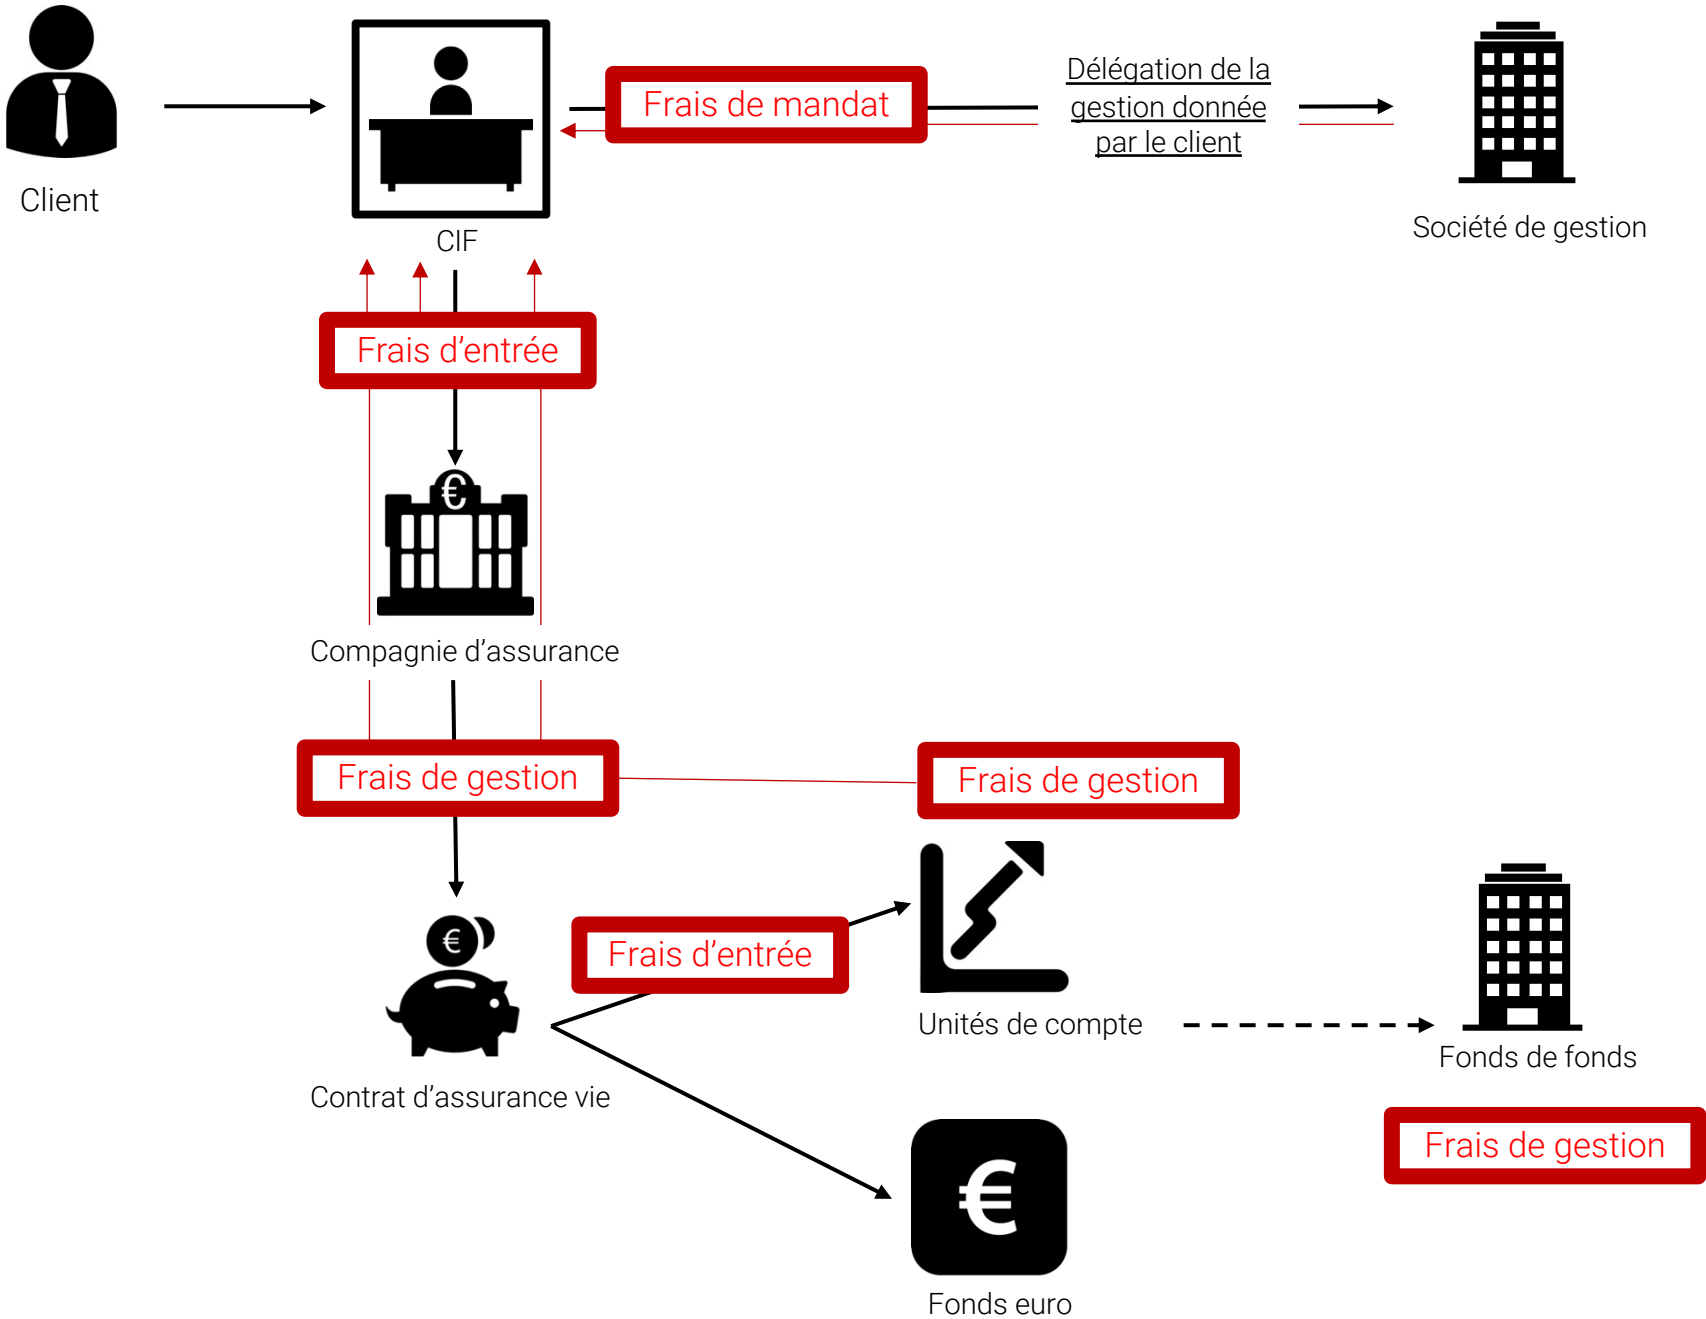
Client

CIF

Frais de mandat

Délégation de la gestion donnée par le client

Société de gestion

Frais d’entrée

Compagnie d’assurance

Frais de gestion

Frais de gestion

Frais d’entrée

Unités de compte

Fonds de fonds

Frais de gestion

Contrat d’assurance vie

Fonds euro